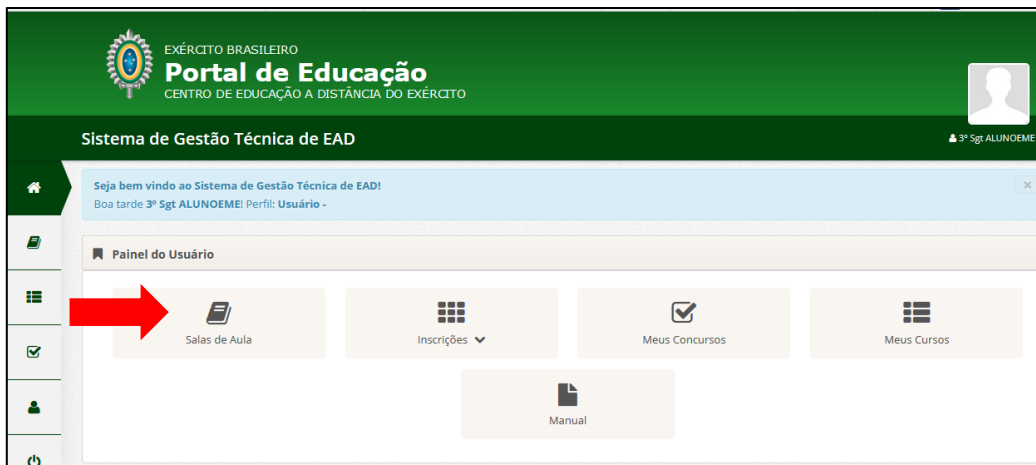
EXÉRCITO BRASILEIRO
Portal de Educação
CENTRO DE EDUCAÇÃO A DISTÂNCIA DO EXÉRCITO

Sistema de Gestão Técnica de EAD

3º Sgt ALUNOEME

Seja bem vindo ao Sistema de Gestão Técnica de EAD!
Boa tarde 3º Sgt ALUNOEME! Perfil: Usuário -

×

Painel do Usuário

Salas de Aula

Inscrições

Meus Concursos

Meus Cursos

Manual